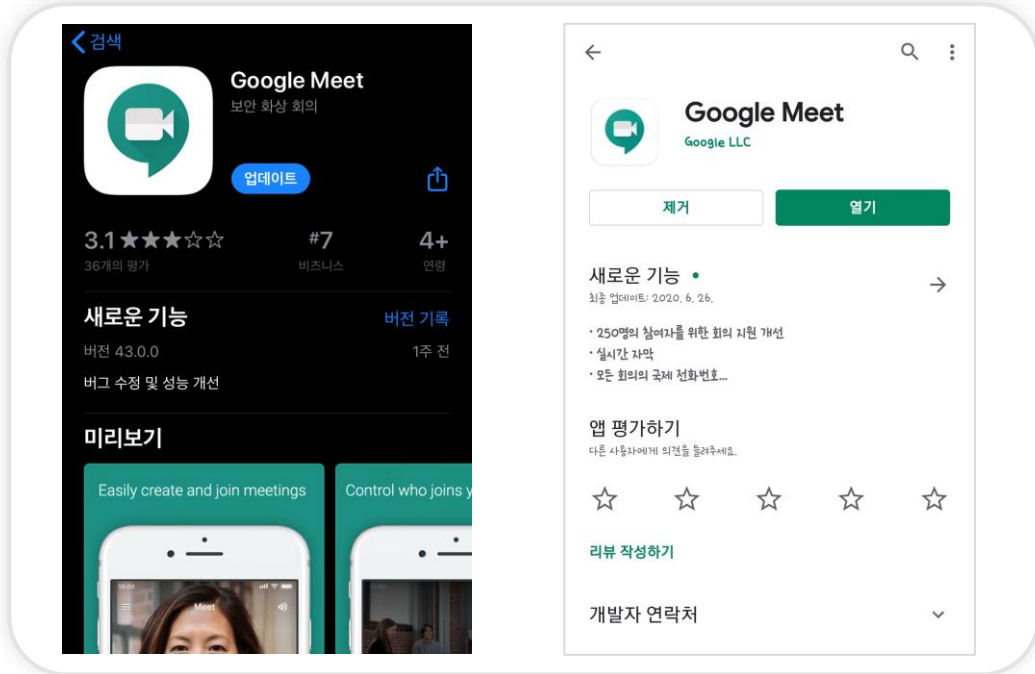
검색

Google Meet
보안 화상 회의

업데이트

3.1 ★★★☆☆
36개의 평가

#7
비즈니스

4+
연령

새로운 기능
버전 기록

버전 43.0.0
1주 전

버그 수정 및 성능 개선

미리보기

Easily create and join meetings

Control who joins y

Meet

Google Meet
Google LLC

제거
열기

새로운 기능 •
최종 업데이트: 2020. 6. 26.

• 250명의 참여자를 위한 회의 지원 개선
• 실시간 자막
• 모든 회의의 국제 전화번호...

앱 평가하기
다른 사용자에게 의견을 들려주세요.

☆ ☆ ☆ ☆ ☆

리뷰 작성하기

개발자 연락처